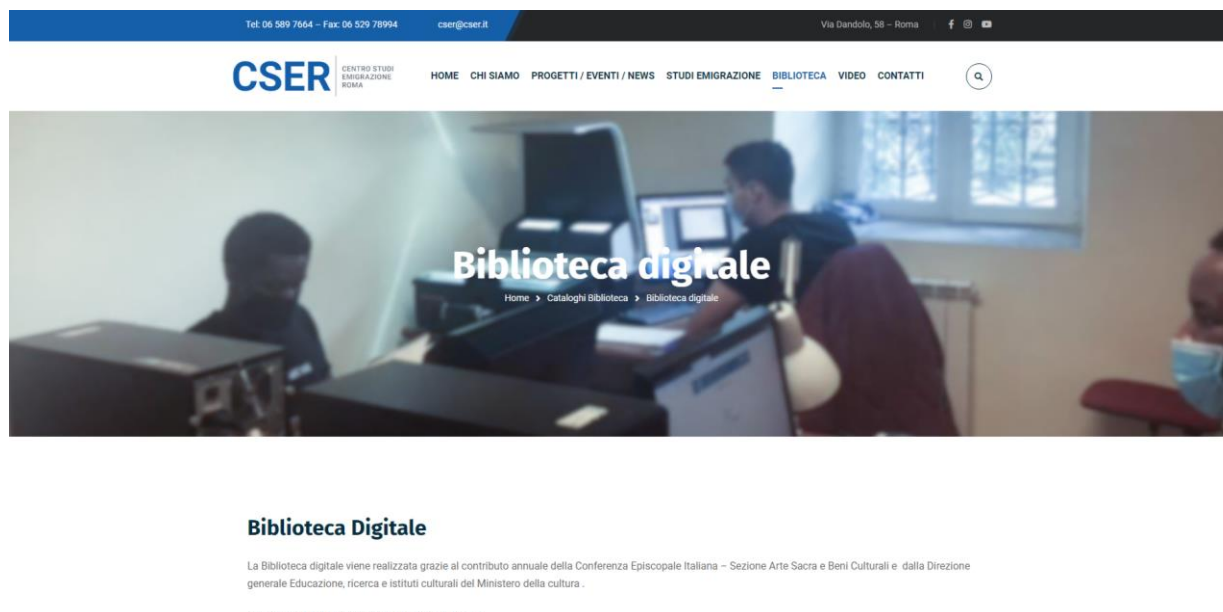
Tel: 06 589 7664 – Fax: 06 529 78994 cser@cser.it

Via Dandolo, 58 – Roma

CSER CENTRO STUDI EMIGRAZIONE ROMA

HOME CHI SIAMO PROGETTI / EVENTI / NEWS STUDI EMIGRAZIONE BIBLIOTECA VIDEO CONTATTI

Biblioteca digitale

Home > Cataloghi Biblioteca > Biblioteca digitale

Biblioteca Digitale

La Biblioteca digitale viene realizzata grazie al contributo annuale della Conferenza Episcopale Italiana – Sezione Arte Sacra e Beni Culturali e dalla Direzione generale Educazione, ricerca e istituti culturali del Ministero della cultura .